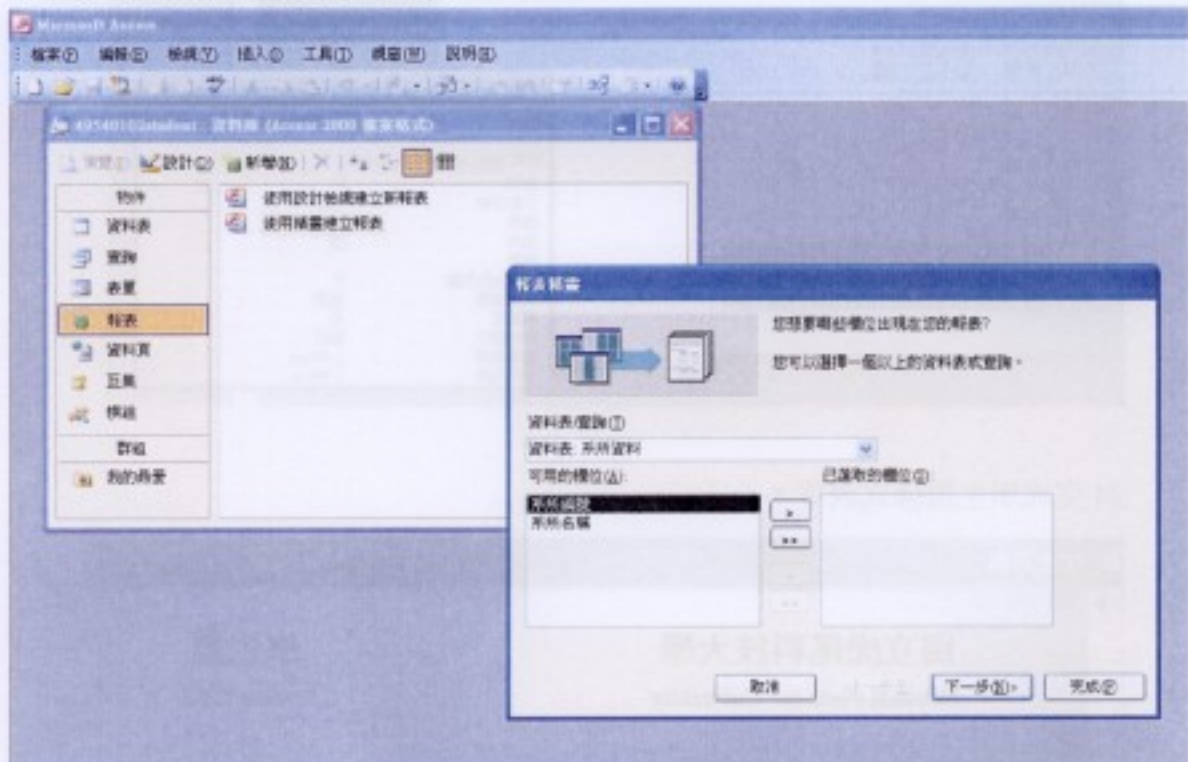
Microsoft Access

檔案(F) 編輯(E) 檢視(V) 插入(I) 工具(T) 視窗(W) 說明(H)

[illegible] : 資料庫 (Access 2000 檔案格式)

開啟(O) 設計(D) 新增(N)

物件
資料表
查詢
表單
報表
資料頁
巨集
模組
群組
我的最愛

使用設計檢視建立新報表
使用精靈建立報表

報表精靈

您想要哪些欄位出現在您的報表?

您可以選擇一個以上的資料表或查詢。

資料表/查詢(T)
資料表: 系所資料
可用的欄位(A):
系所編號
系所名稱
已選取的欄位(S):

>
>>
<
<<

取消
下一步(N) >
完成(F)